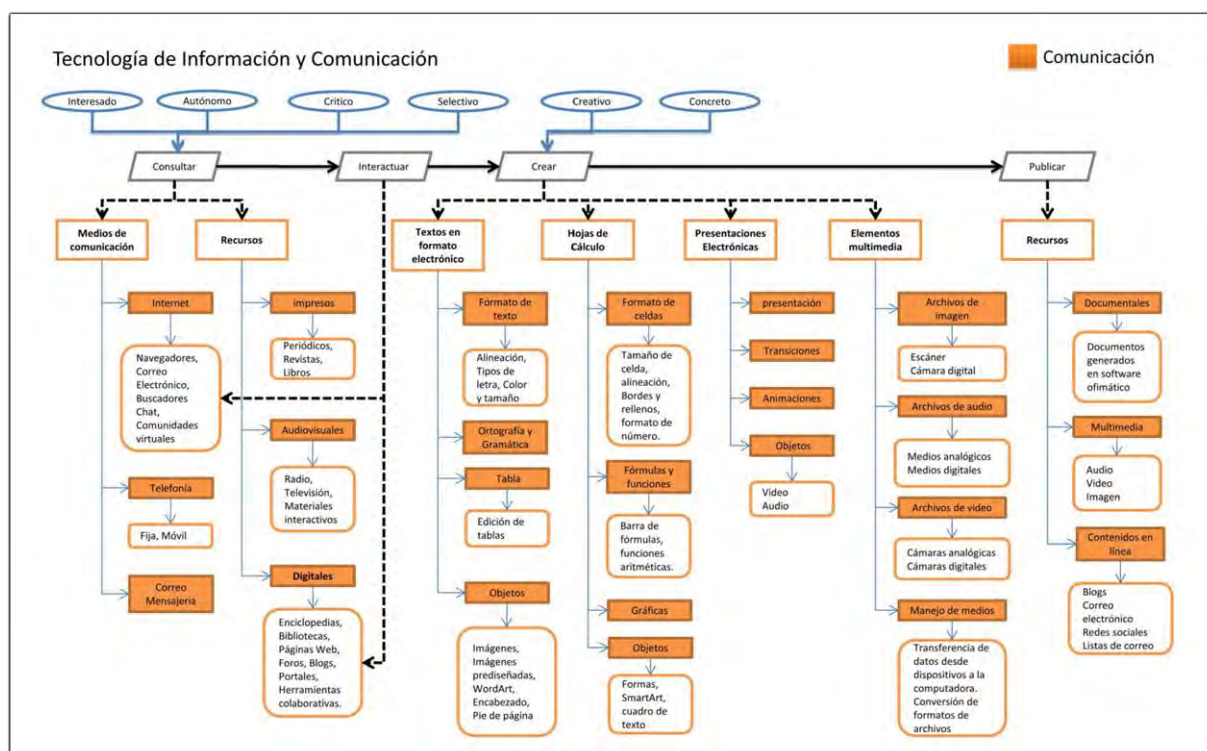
Tecnología de Información y Comunicación

Comunicación

Interesado
Autónomo
Crítico
Selectivo
Creativo
Concreto

Consultar
Interactuar
Crear
Publicar

Medios de comunicación

Internet

Navegadores, Correo Electrónico, Buscadores Chat, Comunidades virtuales

Telefonía

Fija, Móvil

Correo Mensajería

Recursos

impresos

Periódicos, Revistas, Libros

Audiovisuales

Radio, Televisión, Materiales interactivos

Digitales

Enciclopedias, Bibliotecas, Páginas Web, Foros, Blogs, Portales, Herramientas colaborativas.

Textos en formato electrónico

Formato de texto

Alineación, Tipos de letra, Color y tamaño

Ortografía y Gramática

Tabla

Edición de tablas

Objetos

Imágenes, Imágenes prediseñadas, WordArt, Encabezado, Pie de página

Hojas de Cálculo

Formato de celdas

Tamaño de celda, alineación, Bordes y rellenos, formato de número.

Fórmulas y funciones

Barra de fórmulas, funciones aritméticas.

Gráficas

Objetos

Formas, SmartArt, cuadro de texto

Presentaciones Electrónicas

presentación

Transiciones

Animaciones

Objetos

Video
Audio

Elementos multimedia

Archivos de imagen

Escáner
Cámara digital

Archivos de audio

Medios analógicos
Medios digitales

Archivos de video

Cámaras analógicas
Cámaras digitales

Manejo de medios

Transferencia de datos desde dispositivos a la computadora. Conversión de formatos de archivos

Recursos

Documentales

Documentos generados en software ofimático

Multimedia

Audio
Video
Imagen

Contenidos en línea

Blogs
Correo electrónico
Redes sociales
Listas de correo